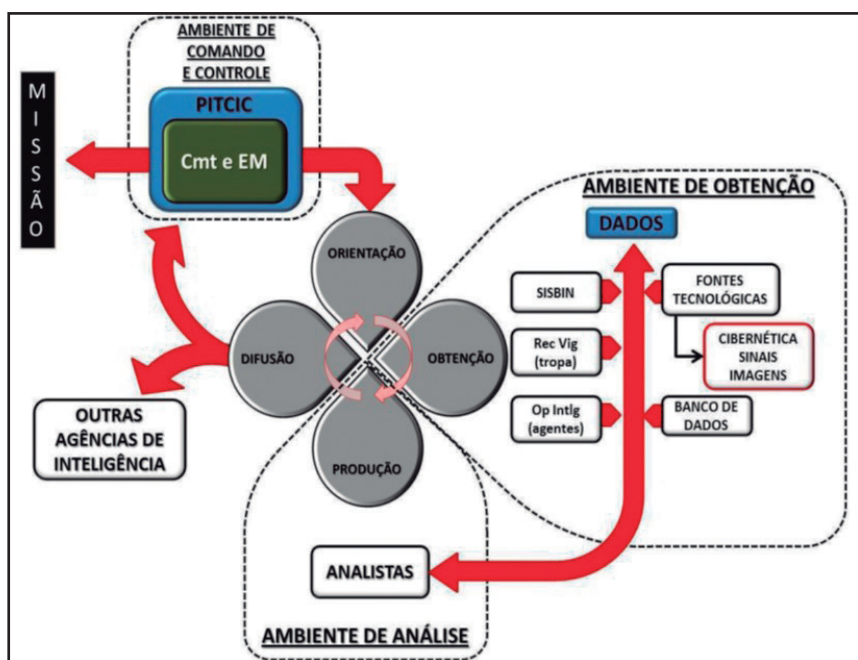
AMBIENTE DE COMANDO E CONTROLE

PITCIC

Cmt e EM

M
I
S
S
Ã
O

AMBIENTE DE OBTENÇÃO

DADOS

ORIENTAÇÃO

DIFUSÃO

OBTENÇÃO

PRODUÇÃO

SISBIN

FONTES TECNOLÓGICAS

Rec Vig (tropa)

CIBERNÉTICA SINAIS IMAGENS

Op Intlg (agentes)

BANCO DE DADOS

OUTRAS AGÊNCIAS DE INTELIGÊNCIA

ANALISTAS

AMBIENTE DE ANÁLISE